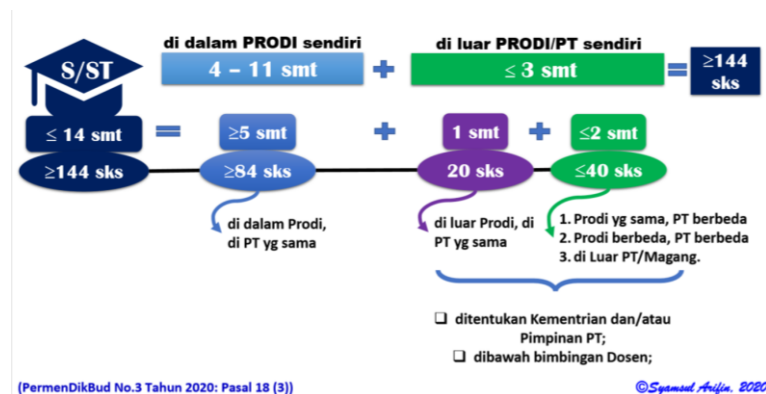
S/ST

di dalam PRODI sendiri

4 – 11 smt

+

di luar PRODI/PT sendiri

≤ 3 smt

=

≥144 sks

≤ 14 smt

≥144 sks

=

≥5 smt

≥84 sks

+

1 smt

20 sks

+

≤2 smt

≤40 sks

di dalam Prodi, di PT yg sama

di luar Prodi, di PT yg sama

1. Prodi yg sama, PT berbeda
2. Prodi berbeda, PT berbeda
3. di Luar PT/Magang.

❑ ditentukan Kementrian dan/atau Pimpinan PT;
❑ dibawah bimbingan Dosen;

(PermenDikBud No.3 Tahun 2020: Pasal 18 (3))

©Syamsul Arifin, 2020